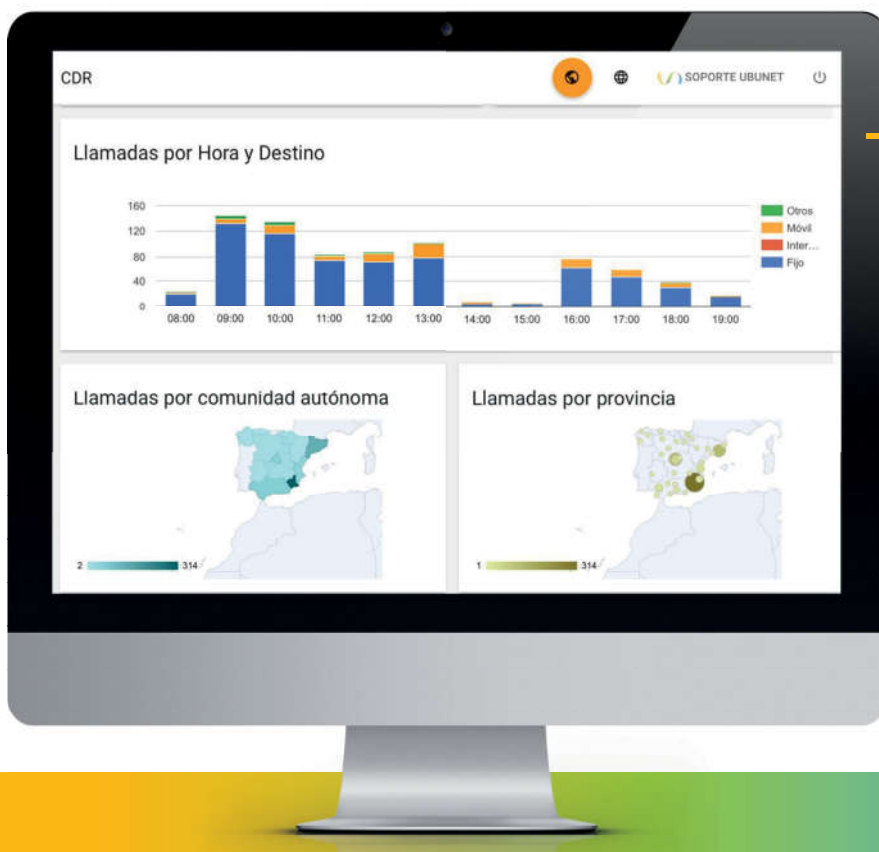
CDR

SOPORTE UBUNET

Llamadas por Hora y Destino

160
120
80
40
0

08:00 09:00 10:00 11:00 12:00 13:00 14:00 15:00 16:00 17:00 18:00 19:00

Otros
Móvil
Inter...
Fijo

Llamadas por comunidad autónoma

2 314

Llamadas por provincia

1 314